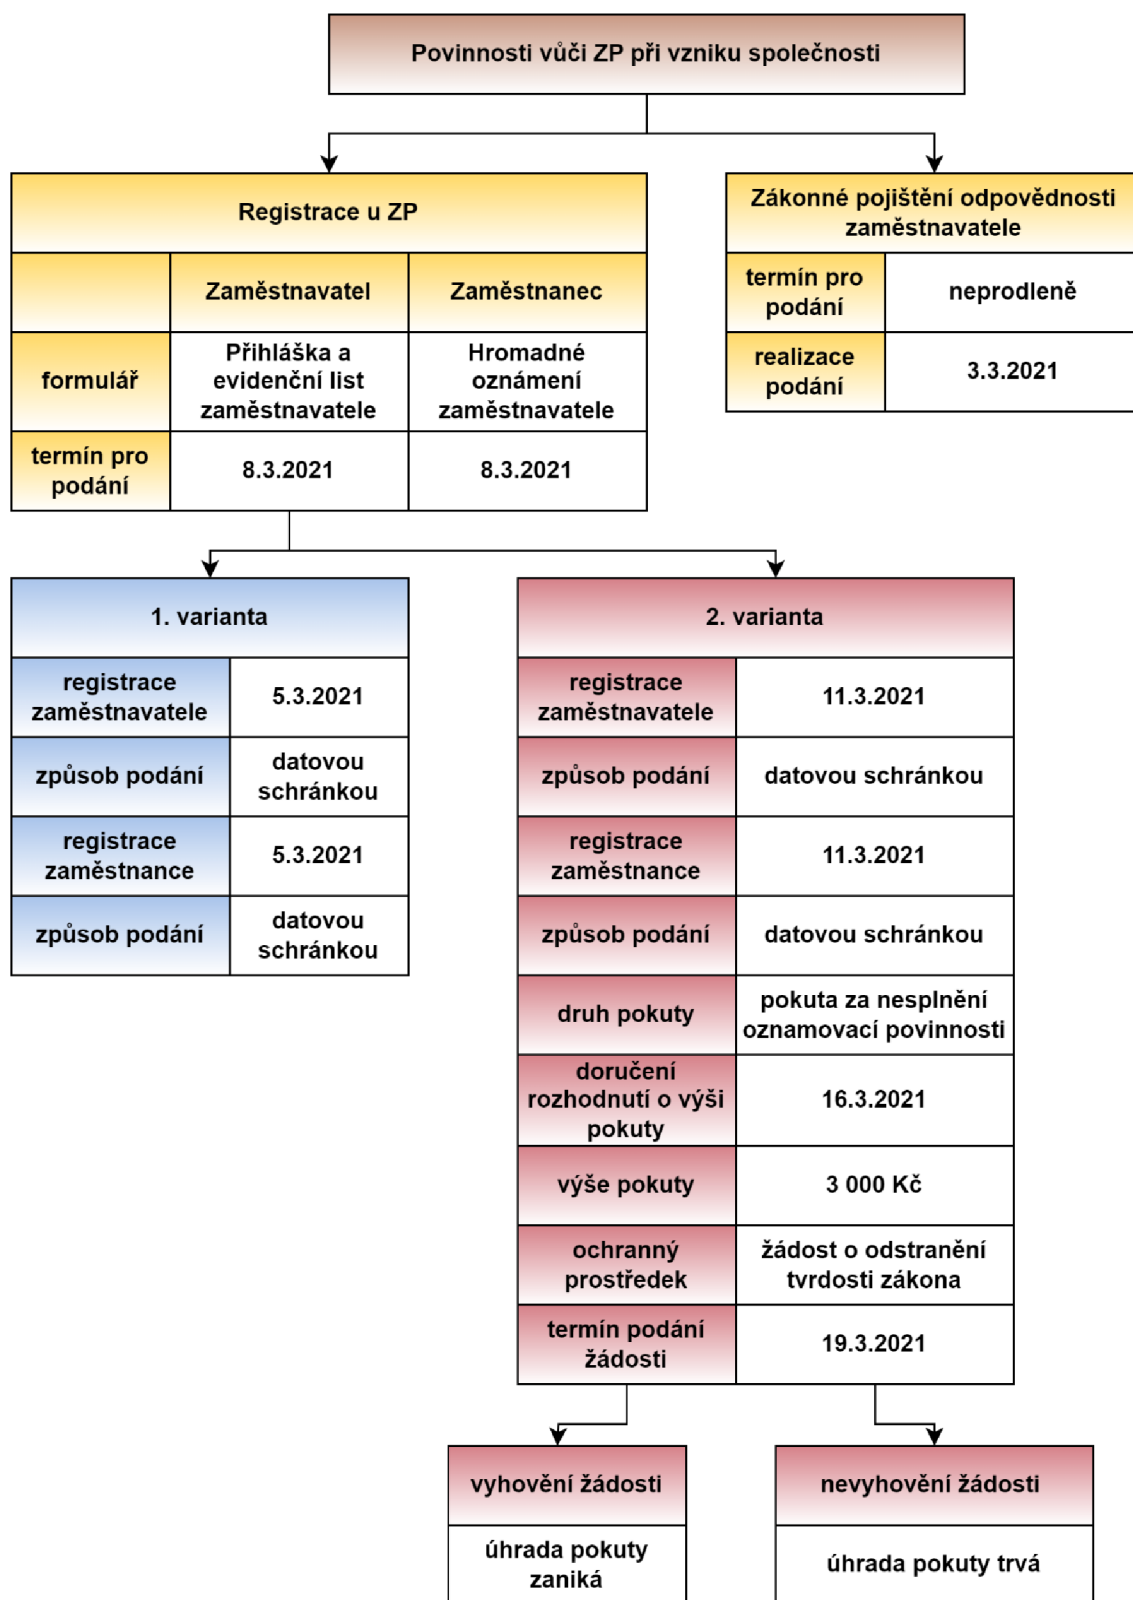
Povinnosti vůči ZP při vzniku společnosti

Registrace u ZP

| | Zaměstnavatel | Zaměstnanec |
|---|---|---|
| formulář | Přihláška a evidenční list zaměstnavatele | Hromadné oznámení zaměstnavatele |
| termín pro podání | 8.3.2021 | 8.3.2021 |

Zákonné pojištění odpovědnosti zaměstnavatele

| | |
|---|---|
| termín pro podání | neprodleně |
| realizace podání | 3.3.2021 |

1. varianta

| | |
|---|---|
| registrace zaměstnavatele | 5.3.2021 |
| způsob podání | datovou schránkou |
| registrace zaměstnance | 5.3.2021 |
| způsob podání | datovou schránkou |

2. varianta

| | |
|---|---|
| registrace zaměstnavatele | 11.3.2021 |
| způsob podání | datovou schránkou |
| registrace zaměstnance | 11.3.2021 |
| způsob podání | datovou schránkou |
| druh pokuty | pokuta za nesplnění oznamovací povinnosti |
| doručení rozhodnutí o výši pokuty | 16.3.2021 |
| výše pokuty | 3 000 Kč |
| ochranný prostředek | žádost o odstranění tvrdosti zákona |
| termín podání žádosti | 19.3.2021 |

vyhovění žádosti

úhrada pokuty zaniká

nevyhovění žádosti

úhrada pokuty trvá